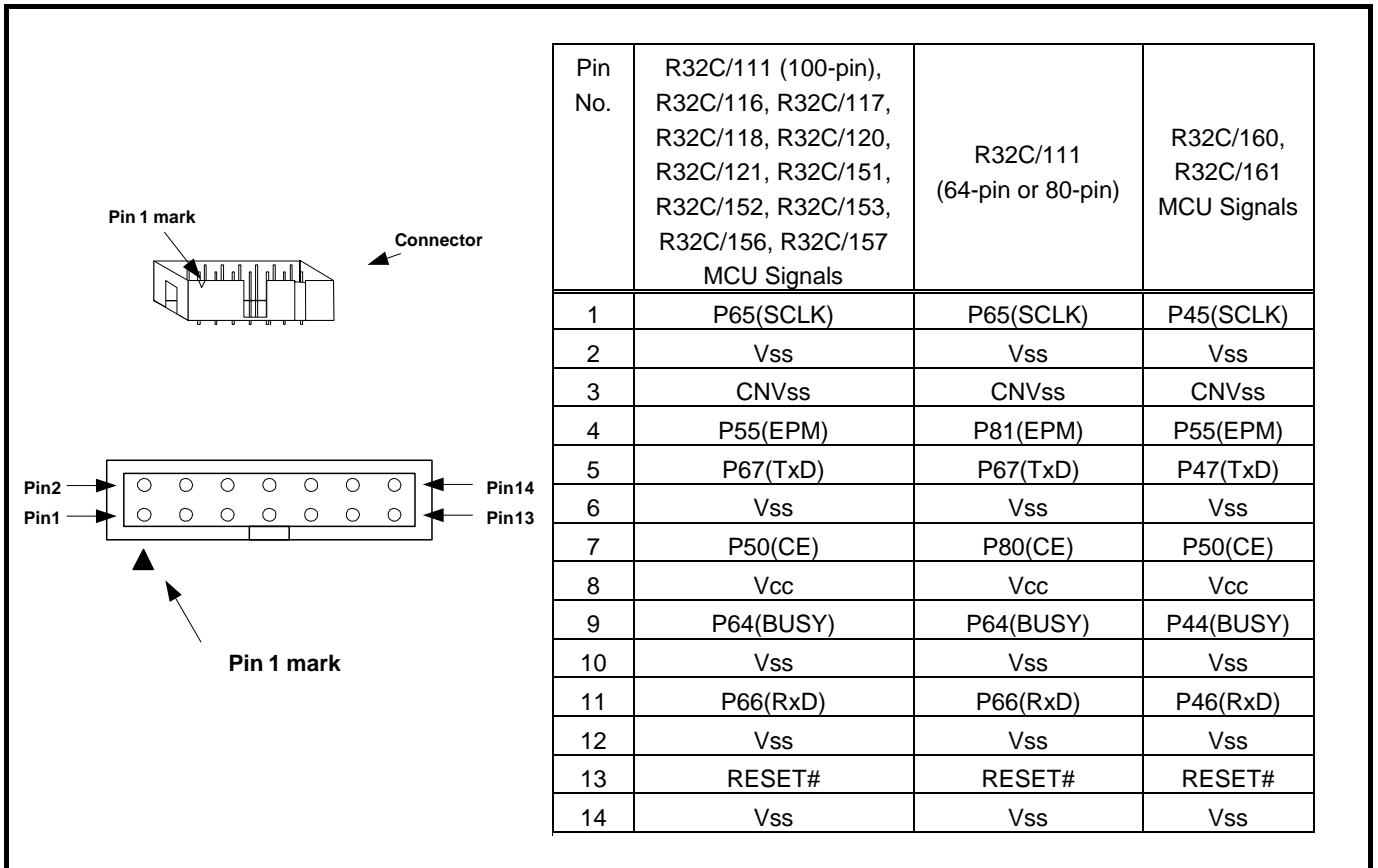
Pin 1 mark

Connector

Pin2
Pin1
Pin14
Pin13

Pin 1 mark

| Pin No. | R32C/111 (100-pin), R32C/116, R32C/117, R32C/118, R32C/120, R32C/121, R32C/151, R32C/152, R32C/153, R32C/156, R32C/157 MCU Signals | R32C/111 (64-pin or 80-pin) | R32C/160, R32C/161 MCU Signals |
|---|---|---|---|
| 1 | P65(SCLK) | P65(SCLK) | P45(SCLK) |
| 2 | Vss | Vss | Vss |
| 3 | CNVss | CNVss | CNVss |
| 4 | P55(EPM) | P81(EPM) | P55(EPM) |
| 5 | P67(TxD) | P67(TxD) | P47(TxD) |
| 6 | Vss | Vss | Vss |
| 7 | P50(CE) | P80(CE) | P50(CE) |
| 8 | Vcc | Vcc | Vcc |
| 9 | P64(BUSY) | P64(BUSY) | P44(BUSY) |
| 10 | Vss | Vss | Vss |
| 11 | P66(RxD) | P66(RxD) | P46(RxD) |
| 12 | Vss | Vss | Vss |
| 13 | RESET# | RESET# | RESET# |
| 14 | Vss | Vss | Vss |